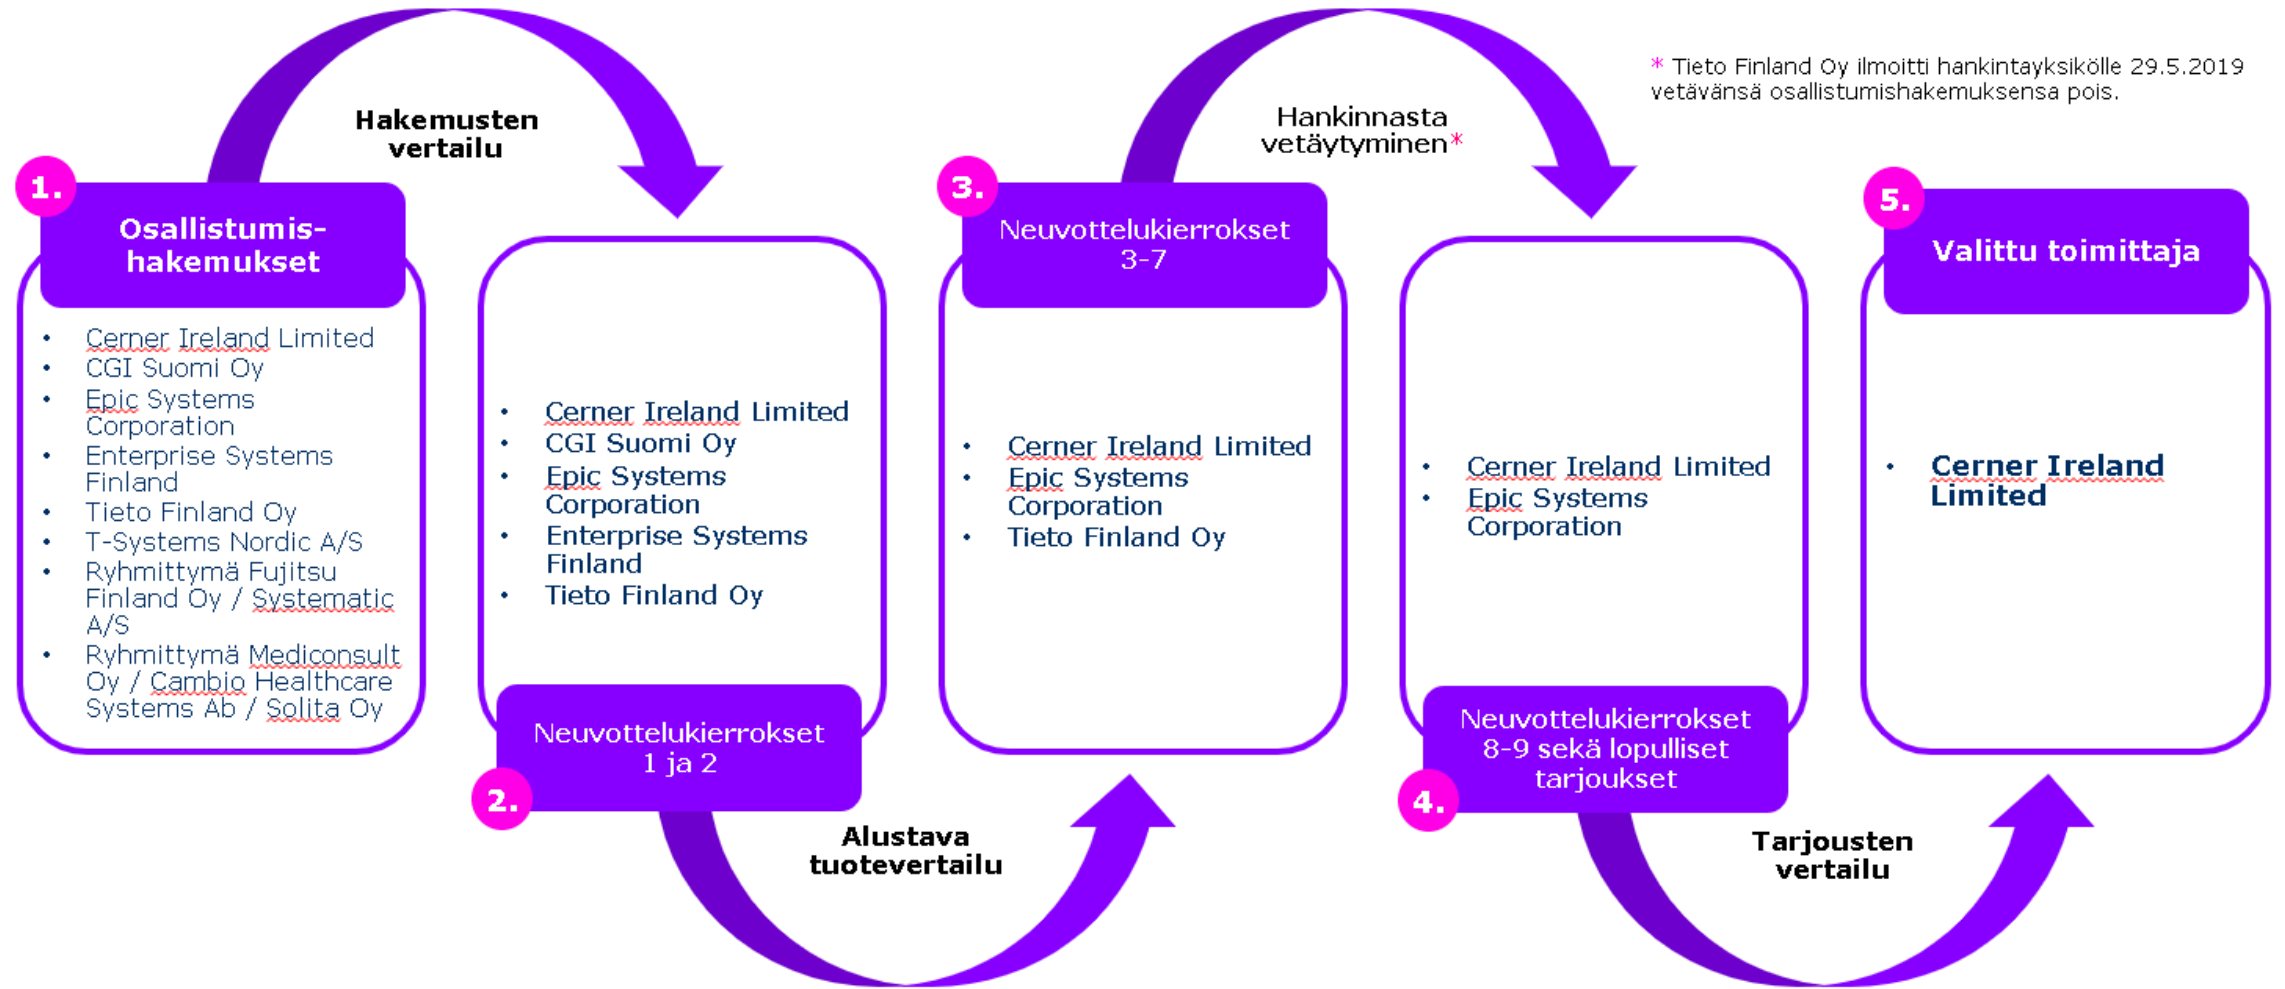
* Tieto Finland Oy ilmoitti hankintayksikölle 29.5.2019 vetävänsä osallistumishakemuksensa pois.

1.
Osallistumishakemukset
- Cerner Ireland Limited
- CGI Suomi Oy
- Epic Systems Corporation
- Enterprise Systems Finland
- Tieto Finland Oy
- T-Systems Nordic A/S
- Ryhmittymä Fujitsu Finland Oy / Systematic A/S
- Ryhmittymä Mediconsult Oy / Cambio Healthcare Systems Ab / Solita Oy

Hakemusten vertailu

- Cerner Ireland Limited
- CGI Suomi Oy
- Epic Systems Corporation
- Enterprise Systems Finland
- Tieto Finland Oy

2.
Neuvottelukierrokset 1 ja 2

Alustava tuotevertailu

3.
Neuvottelukierrokset 3-7
- Cerner Ireland Limited
- Epic Systems Corporation
- Tieto Finland Oy

Hankinnasta vetäytyminen*

- Cerner Ireland Limited
- Epic Systems Corporation

4.
Neuvottelukierrokset 8-9 sekä lopulliset tarjoukset

Tarjousten vertailu

5.
Valittu toimittaja
- Cerner Ireland Limited